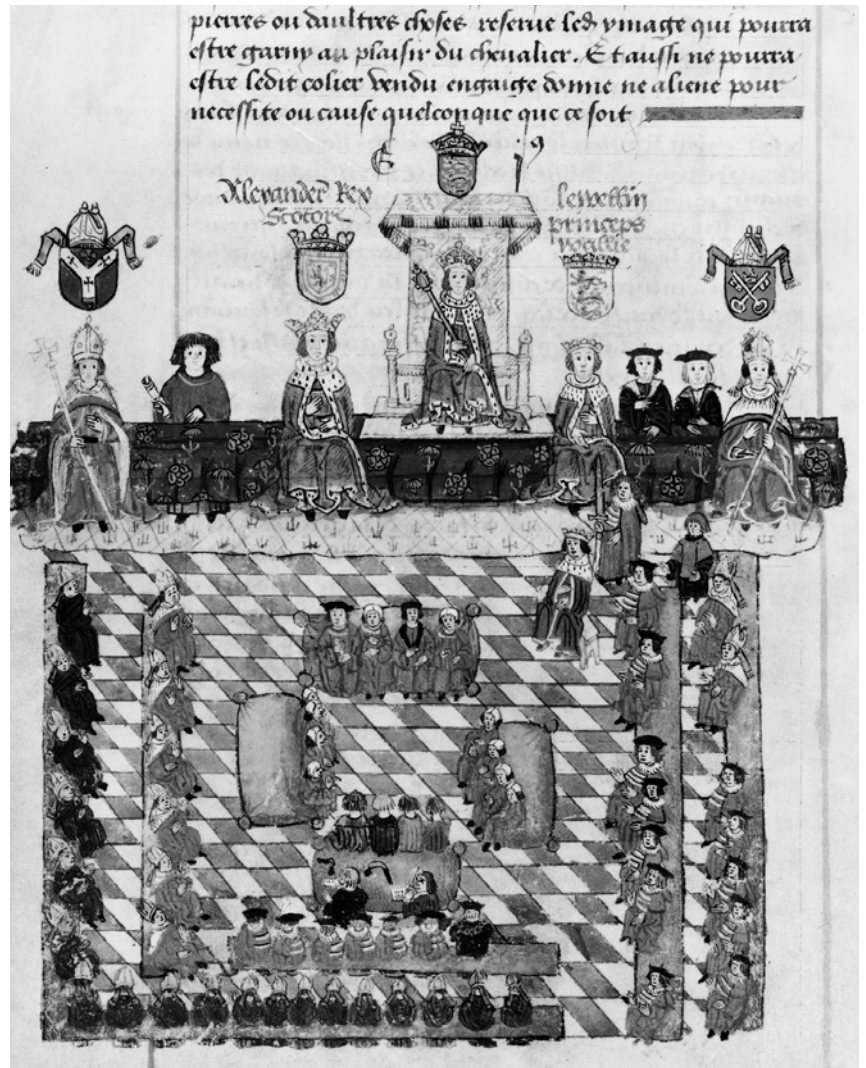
pierres ou daultres choses reserue les ymaige qui pourra estre garny au plaisir du cheualier. Et aussi ne pourra estre ledit colier vendu engaige donne ne aliene pour necessite ou cause quelconque que ce soit

E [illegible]

Alexander Rex Scotorum

lewellin princeps Wallie